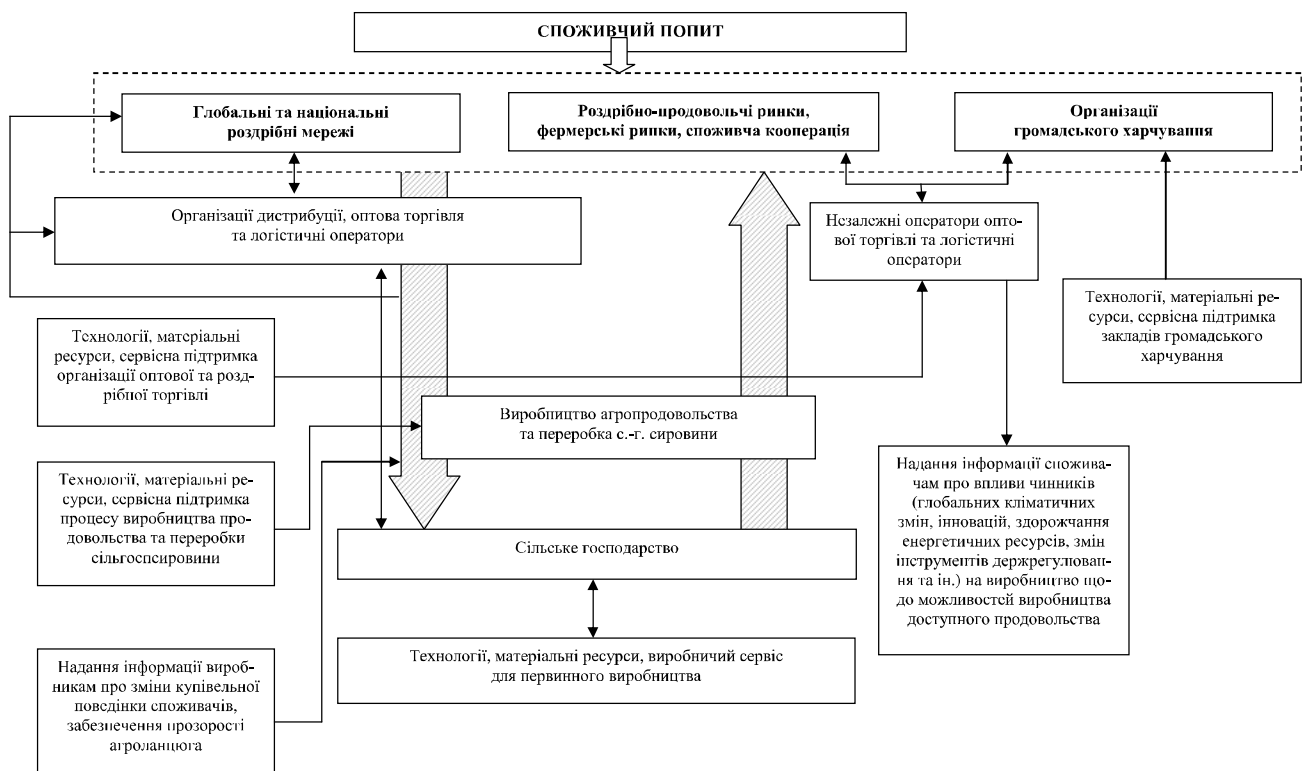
СПОЖИВЧИЙ ПОПИТ

Глобальні та національні роздрібні мережі

Роздрібно-продовольчі ринки, фермерські ринки, споживча кооперація

Організації громадського харчування

Організації дистрибуції, оптова торгівля та логістичні оператори

Незалежні оператори оптової торгівлі та логістичні оператори

Технології, матеріальні ресурси, сервісна підтримка закладів громадського харчування

Технології, матеріальні ресурси, сервісна підтримка організації оптової та роздрібної торгівлі

Виробництво агропродовольства та переробка с.-г. сировини

Технології, матеріальні ресурси, сервісна підтримка процесу виробництва продовольства та переробки сільгоспсировини

Надання інформації споживачам про впливи чинників (глобальних кліматичних змін, інновацій, здорожчання енергетичних ресурсів, змін інструментів держрегулювання та ін.) на виробництво щодо можливостей виробництва доступного продовольства

Сільське господарство

Технології, матеріальні ресурси, виробничий сервіс для первинного виробництва

Надання інформації виробникам про зміни купівельної поведінки споживачів, забезпечення прозорості агроланцюга